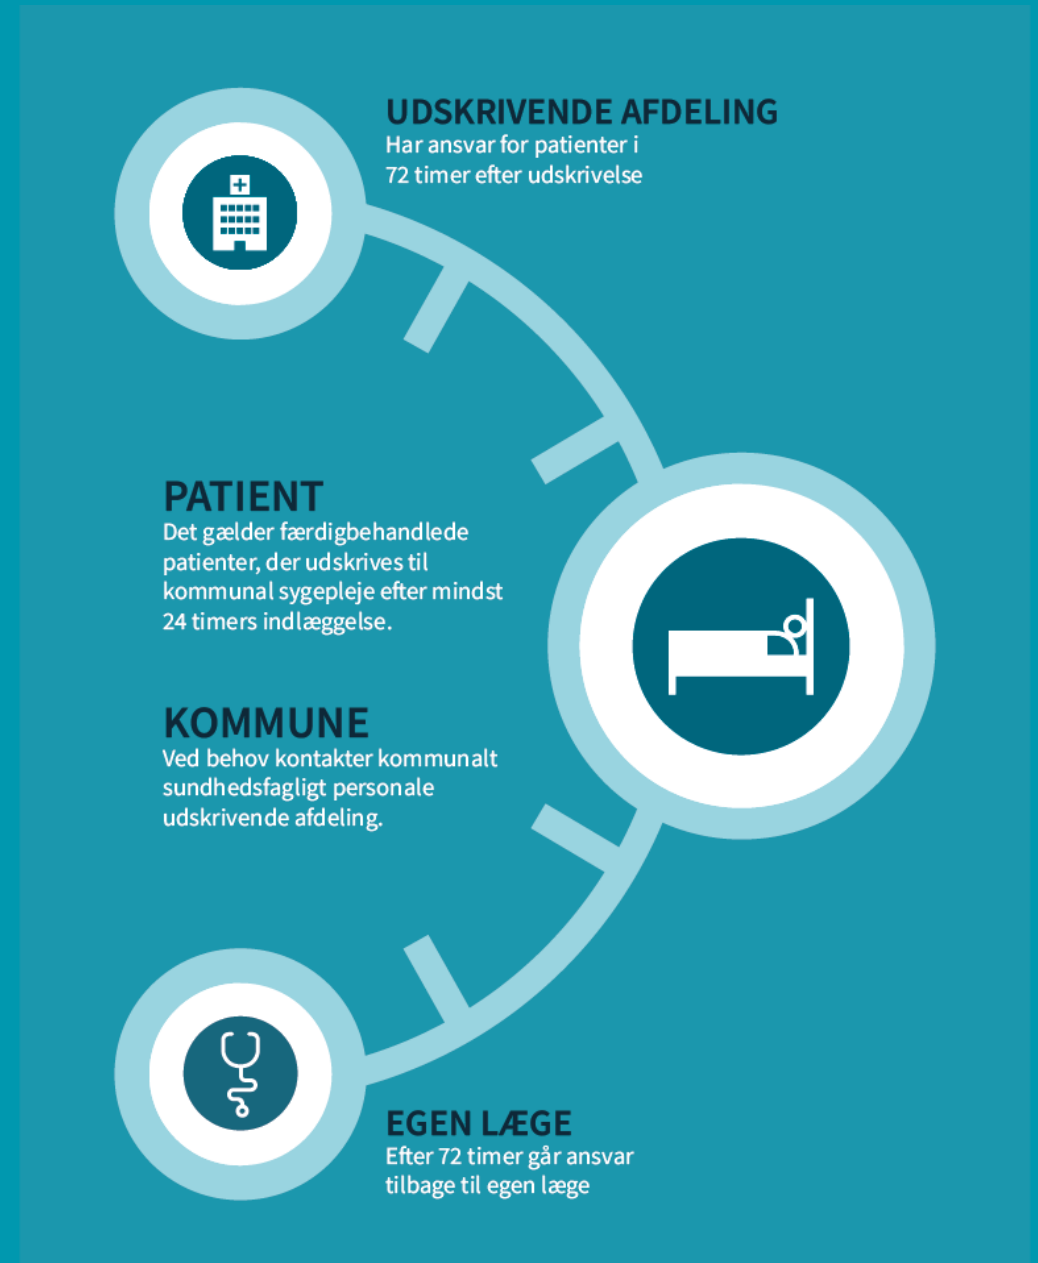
UDSKRIVENDE AFDELING
Har ansvar for patienter i 72 timer efter udskrivelse

PATIENT
Det gælder færdigbehandlede patienter, der udskrives til kommunal sygepleje efter mindst 24 timers indlæggelse.

KOMMUNE
Ved behov kontakter kommunalt sundhedsfagligt personale udskrivende afdeling.

EGEN LÆGE
Efter 72 timer går ansvar tilbage til egen læge